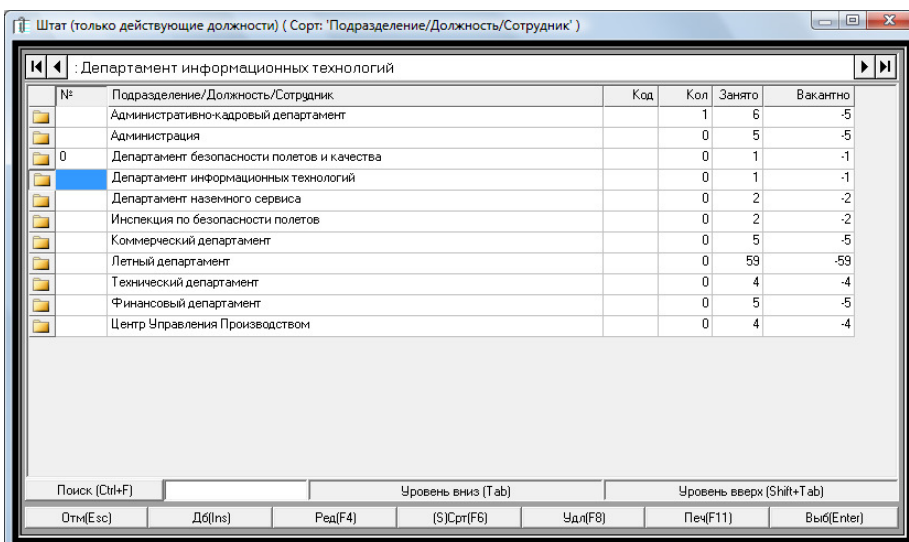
Штат (только действующие должности) ( Сорт: 'Подразделение/Должность/Сотрудник' )

: Департамент информационных технологий

| № | Подразделение/Должность/Сотрудник | Код | Кол | Занято | Вакантно |
|---|---|---|---|---|---|
| | Административно-кадровый департамент | | 1 | 6 | -5 |
| | Администрация | | 0 | 5 | -5 |
| 0 | Департамент безопасности полетов и качества | | 0 | 1 | -1 |
| | Департамент информационных технологий | | 0 | 1 | -1 |
| | Департамент наземного сервиса | | 0 | 2 | -2 |
| | Инспекция по безопасности полетов | | 0 | 2 | -2 |
| | Коммерческий департамент | | 0 | 5 | -5 |
| | Летный департамент | | 0 | 59 | -59 |
| | Технический департамент | | 0 | 4 | -4 |
| | Финансовый департамент | | 0 | 5 | -5 |
| | Центр Управления Производством | | 0 | 4 | -4 |

Поиск (Ctrl+F) Уровень вниз (Tab) Уровень вверх (Shift+Tab)

Отм(Esc) Дб(Ins) Ред(F4) (S)Срт(F6) Удл(F8) Печ(F11) Выб(Enter)